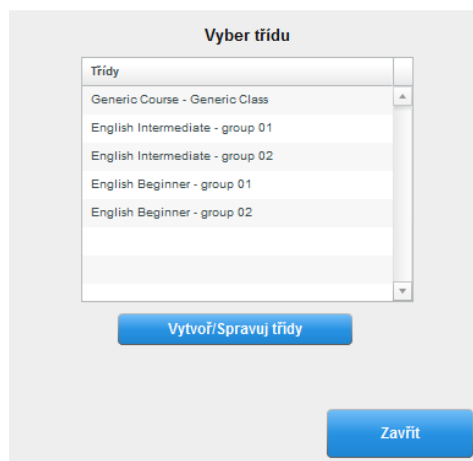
Vyber třídu

Třídy

Generic Course - Generic Class

English Intermediate - group 01

English Intermediate - group 02

English Beginner - group 01

English Beginner - group 02

Vytvoř/Spravuj třídy

Zavřít